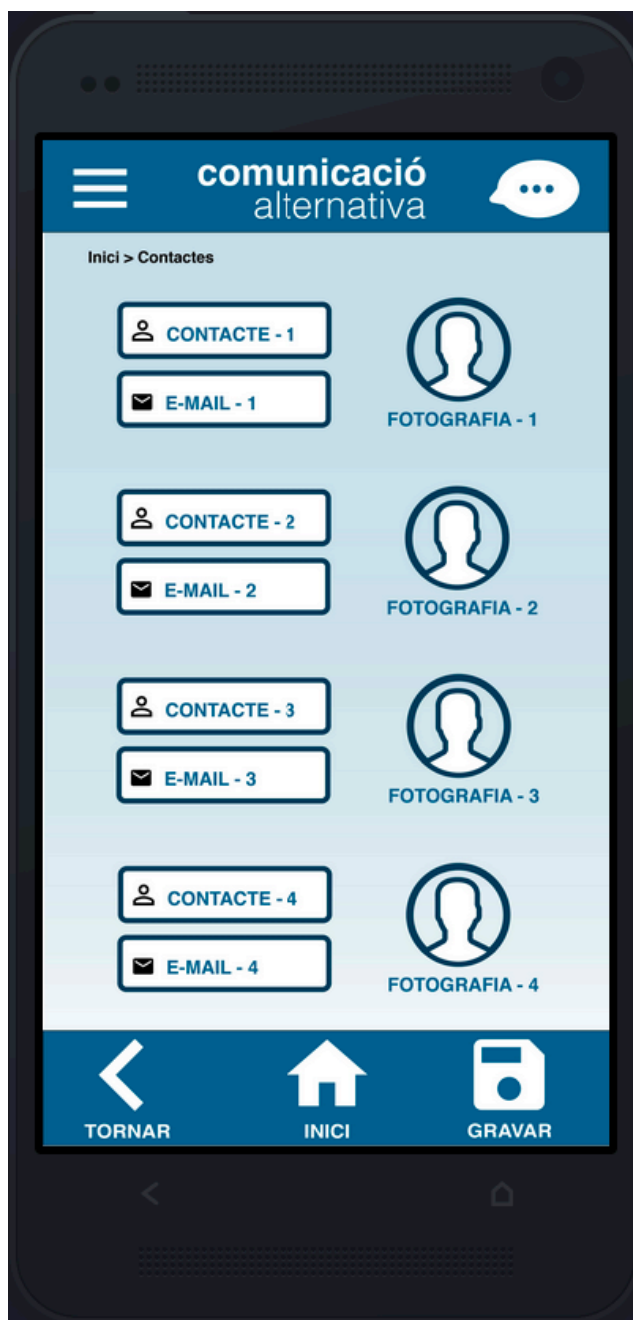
comunicació alternativa

Inici > Contactes

CONTACTE - 1
E-MAIL - 1
FOTOGRAFIA - 1

CONTACTE - 2
E-MAIL - 2
FOTOGRAFIA - 2

CONTACTE - 3
E-MAIL - 3
FOTOGRAFIA - 3

CONTACTE - 4
E-MAIL - 4
FOTOGRAFIA - 4

TORNAR
INICI
GRAVAR